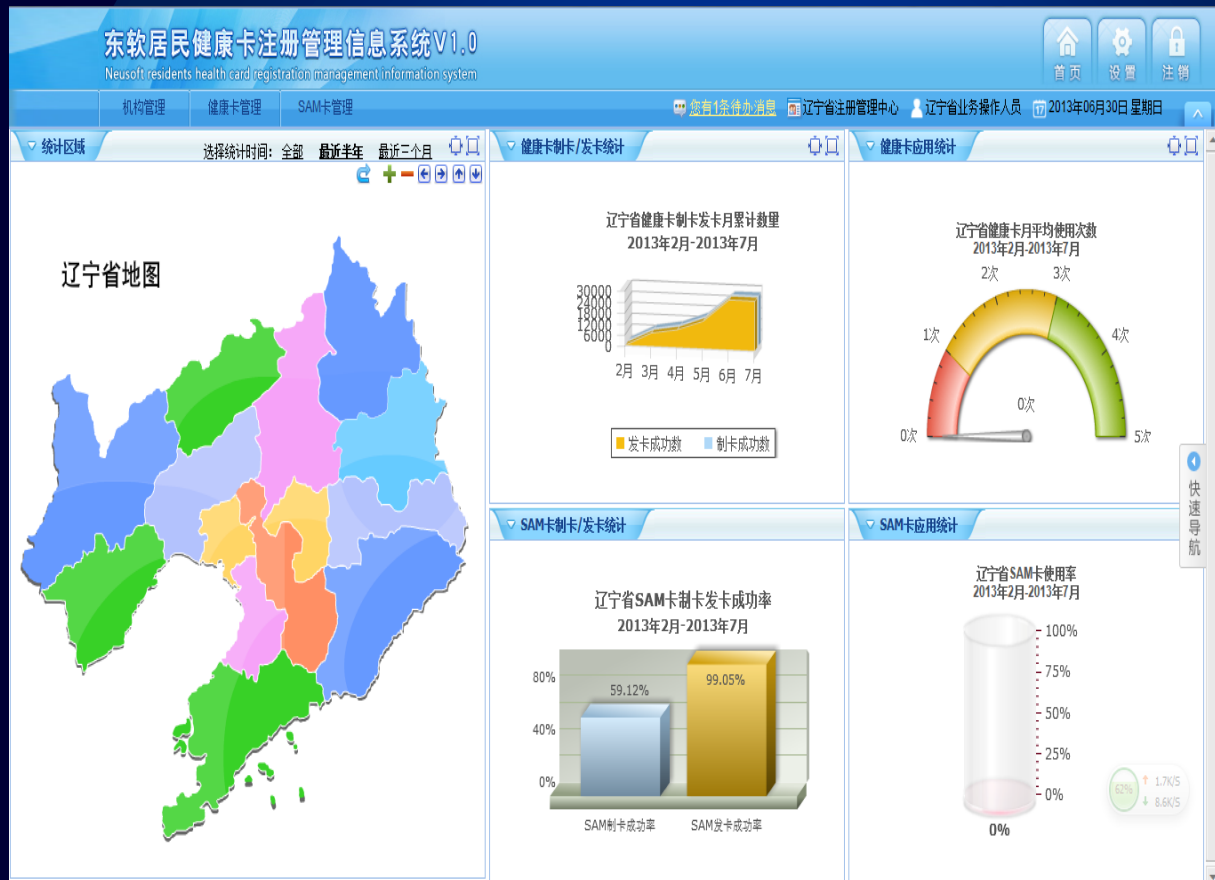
东软居民健康卡注册管理信息系统V1.0
Neusoft residents health card registration management information system

首页 设置 注销

机构管理 健康卡管理 SAM卡管理

您有1条待办消息 辽宁省注册管理中心 辽宁省业务操作人员 2013年06月30日 星期日

统计区域
选择统计时间: 全部 最近半年 最近三个月

辽宁省地图

健康卡制卡/发卡统计

辽宁省健康卡制卡发卡月累计数量
2013年2月-2013年7月

30000
24000
18000
12000
6000
0
2月 3月 4月 5月 6月 7月

发卡成功数 制卡成功数

健康卡应用统计

辽宁省健康卡月平均使用次数
2013年2月-2013年7月

0次 1次 2次 3次 4次 5次
0次

快速导航

SAM卡制卡/发卡统计

辽宁省SAM卡制卡发卡成功率
2013年2月-2013年7月

80%
40%
0%
59.12%
99.05%
SAM制卡成功率 SAM发卡成功率

SAM卡应用统计

辽宁省SAM卡使用率
2013年2月-2013年7月

100%
75%
50%
25%
0%
0%

62% 1.7K/S 8.6K/S